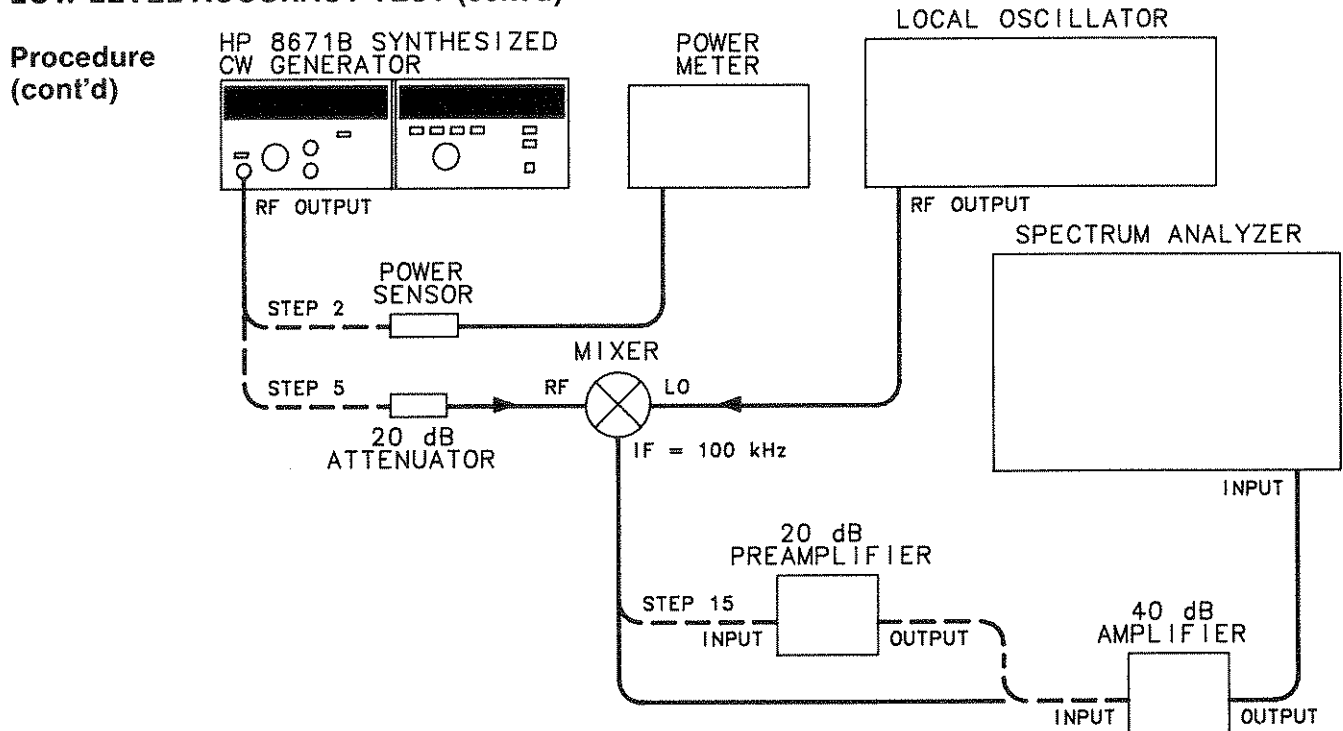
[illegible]

Procedure (cont'd)

HP 8671B SYNTHESIZED CW GENERATOR

POWER METER

LOCAL OSCILLATOR

RF OUTPUT

RF OUTPUT

SPECTRUM ANALYZER

POWER SENSOR

STEP 2

MIXER

STEP 5

RF

LO

20 dB ATTENUATOR

IF = 100 kHz

INPUT

20 dB PREAMPLIFIER

STEP 15

INPUT

OUTPUT

40 dB AMPLIFIER

INPUT

OUTPUT